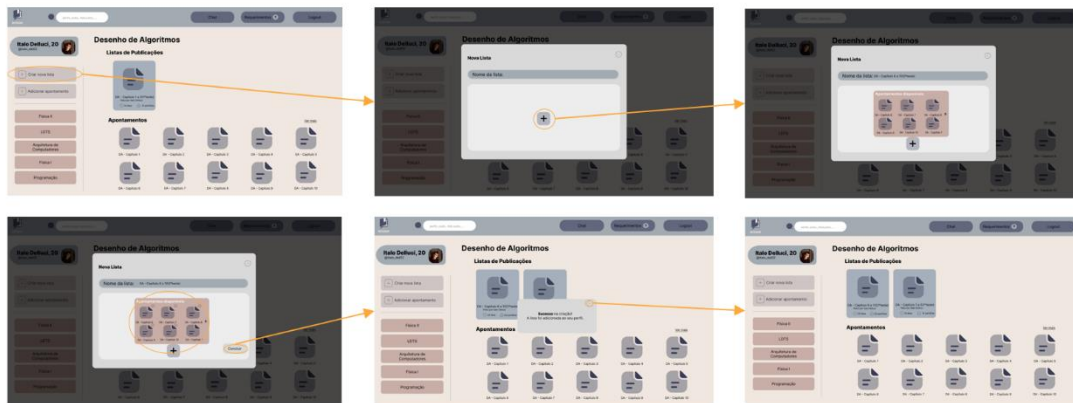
Desenho de Algoritmos

Italo Delluci, 20

Criar nova lista

Adicionar apontamento

Física II

LFTS

Arquitetura de Computadores

Física I

Programação

Listas de Publicações

Apontamentos

Chat

Requerimentos

Logout

Nova Lista

Nome da lista:

Apontamentos disponíveis

Concluir

Sucesso na criação!

Desenho de Algoritmos

Listas de Publicações

Apontamentos